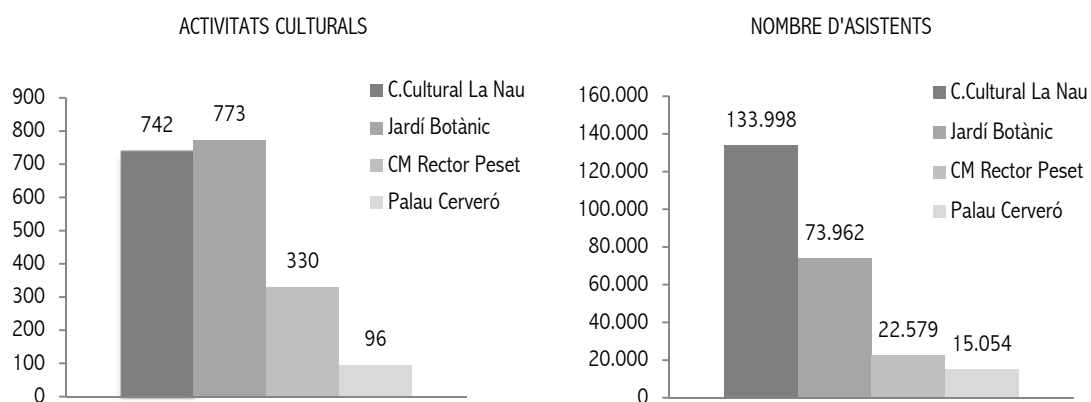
ACTIVITATS CULTURALS

900
800
700
600
500
400
300
200
100
0

742
773
330
96

C.Cultural La Nau
Jardí Botànic
CM Rector Peset
Palau Cerveró

NOMBRE D'ASISTENTS

160.000
140.000
120.000
100.000
80.000
60.000
40.000
20.000
0

133.998
73.962
22.579
15.054

C.Cultural La Nau
Jardí Botànic
CM Rector Peset
Palau Cerveró